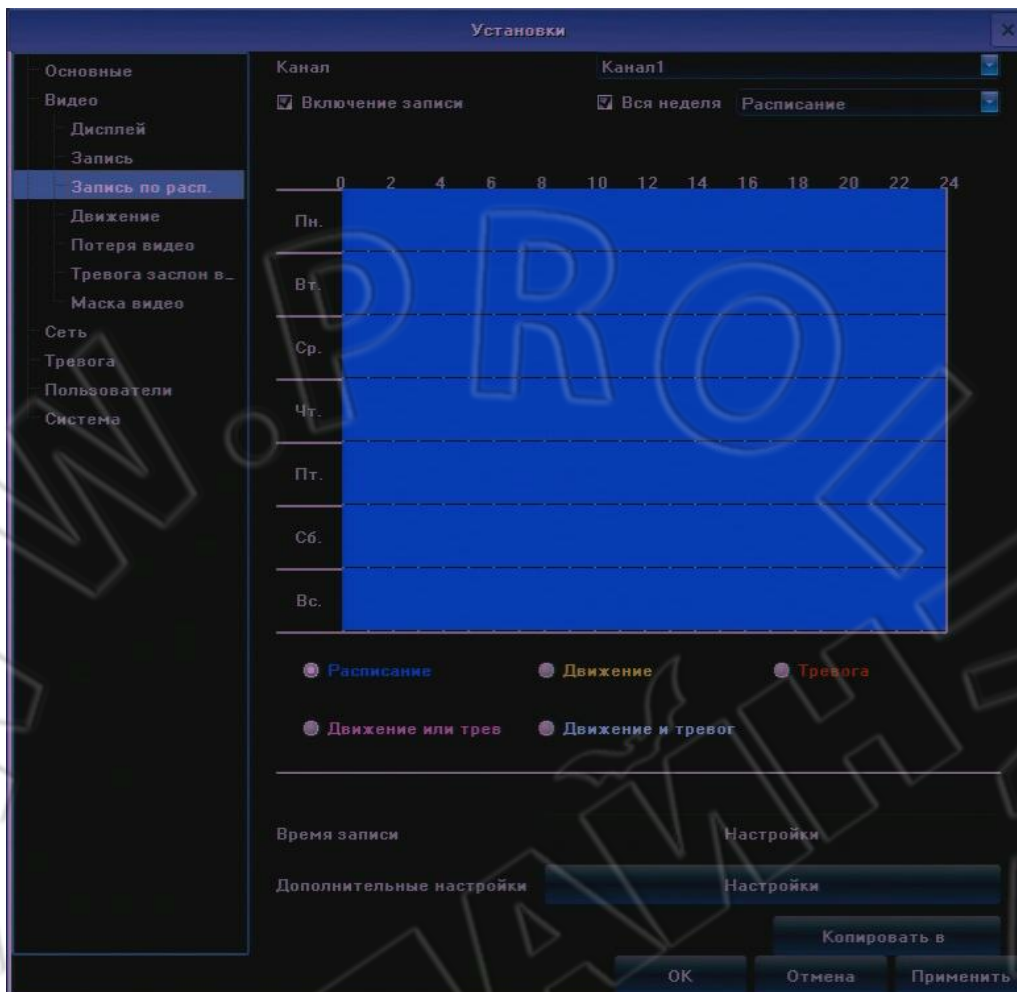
Установки

Основные
Видео
Дисплей
Запись
Запись по расп.
Движение
Потеря видео
Тревога заслон в..
Маска видео
Сеть
Тревога
Пользователи
Система

Канал
Канал1
Включение записи
Вся неделя
Расписание

0 2 4 6 8 10 12 14 16 18 20 22 24

Пн.
Вт.
Ср.
Чт.
Пт.
Сб.
Вс.

Расписание
Движение
Тревога
Движение или трев
Движение и тревог

Время записи
Настройки
Дополнительные настройки
Настройки
Копировать в
OK
Отмена
Применить

W.PRO